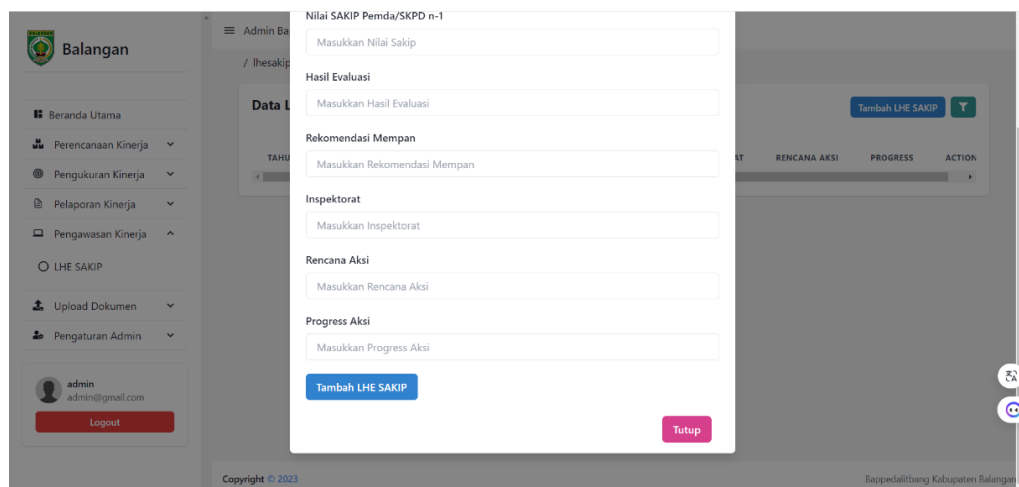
Balangan

Beranda Utama
Perencanaan Kinerja
Pengukuran Kinerja
Pelaporan Kinerja
Pengawasan Kinerja
LHE SAKIP
Upload Dokumen
Pengaturan Admin

admin
admin@gmail.com
Logout

Admin Ba
/ lhesakip
Data L
TAHU
AT RENCANA AKSI PROGRESS ACTION
Tambah LHE SAKIP

Nilai SAKIP Pemda/SKPD n-1
Masukkan Nilai Sakip
Hasil Evaluasi
Masukkan Hasil Evaluasi
Rekomendasi Mempan
Masukkan Rekomendasi Mempan
Inspektorat
Masukkan Inspektorat
Rencana Aksi
Masukkan Rencana Aksi
Progress Aksi
Masukkan Progress Aksi
Tambah LHE SAKIP
Tutup

Copyright © 2023
Bappedalitbang Kabupaten Balangan